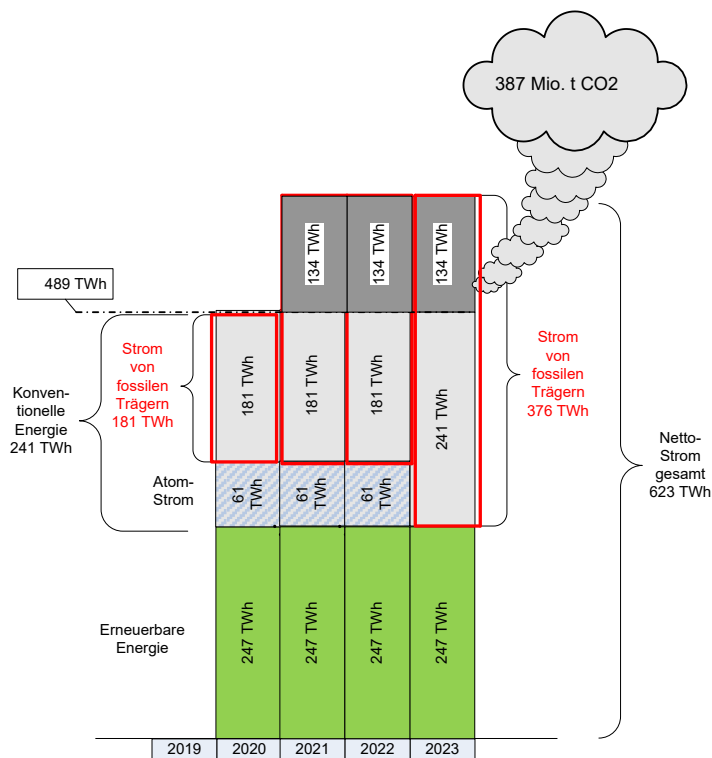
387 Mio. t CO2

489 TWh

134 TWh
134 TWh
134 TWh

Strom von fossilen Trägern 181 TWh

Konventionelle Energie 241 TWh

181 TWh
181 TWh
181 TWh
241 TWh

Strom von fossilen Trägern 376 TWh

Netto-Strom gesamt 623 TWh

Atom-Strom

61 TWh
61 TWh
61 TWh

Erneuerbare Energie

247 TWh
247 TWh
247 TWh
247 TWh

| 2019 | 2020 | 2021 | 2022 | 2023 |
|---|---|---|---|---|